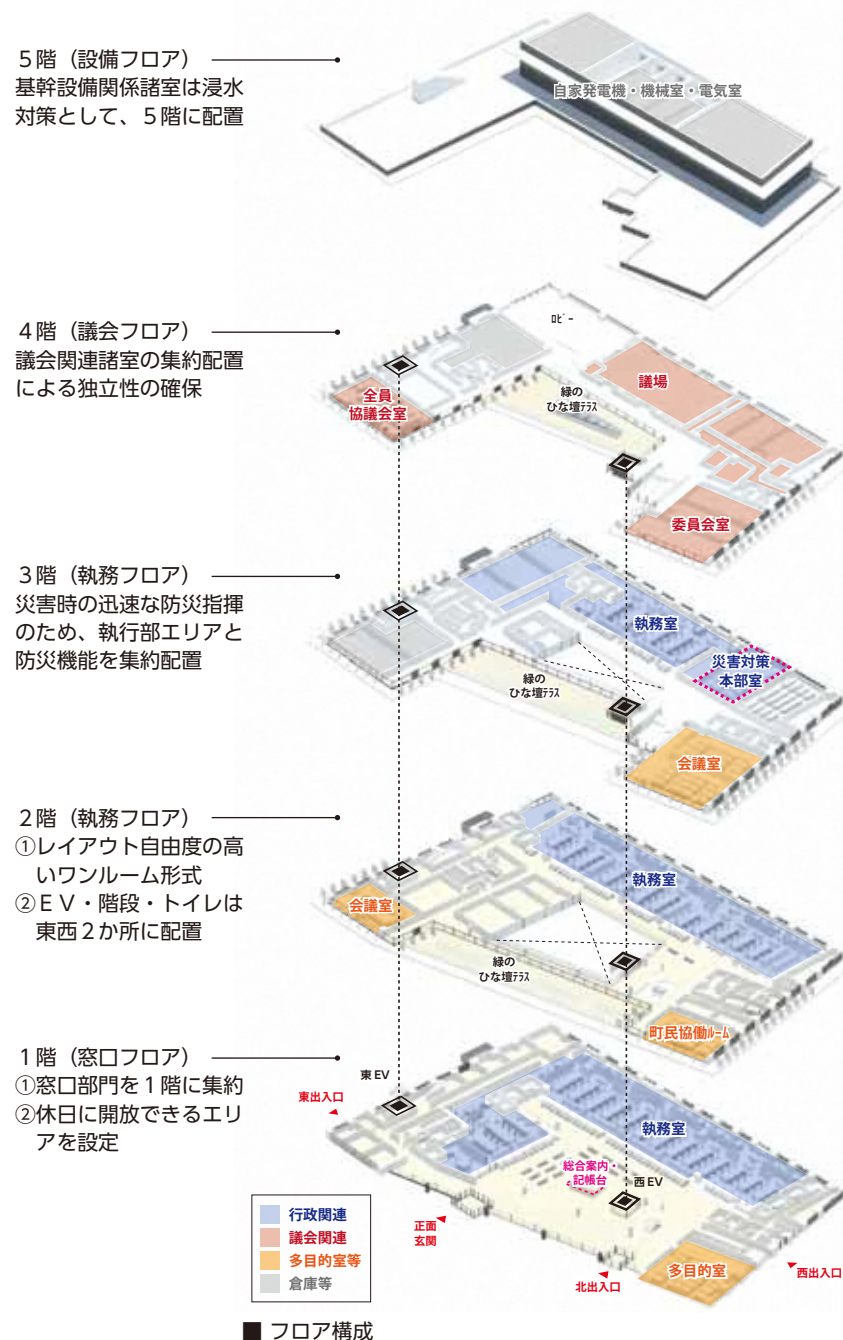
５階（設備フロア）
基幹設備関係諸室は浸水対策として、５階に配置

自家発電機・機械室・電気室

４階（議会フロア）
議会関連諸室の集約配置による独立性の確保

ﾛﾋﾞｰ
全員協議会室
緑のひな壇ﾃﾗｽ
議場
委員会室

３階（執務フロア）
災害時の迅速な防災指揮のため、執行部エリアと防災機能を集約配置

執務室
災害対策本部室
緑のひな壇ﾃﾗｽ
会議室

２階（執務フロア）
①レイアウト自由度の高いワンルーム形式
②ＥＶ・階段・トイレは東西２か所に配置

執務室
会議室
緑のひな壇ﾃﾗｽ
町民協働ﾙｰﾑ

１階（窓口フロア）
①窓口部門を１階に集約
②休日に開放できるエリアを設定

東 EV
東出入口
執務室
総合案内記帳台
西 EV
正面玄関
北出入口
多目的室
西出入口

行政関連
議会関連
多目的室等
倉庫等

■ フロア構成